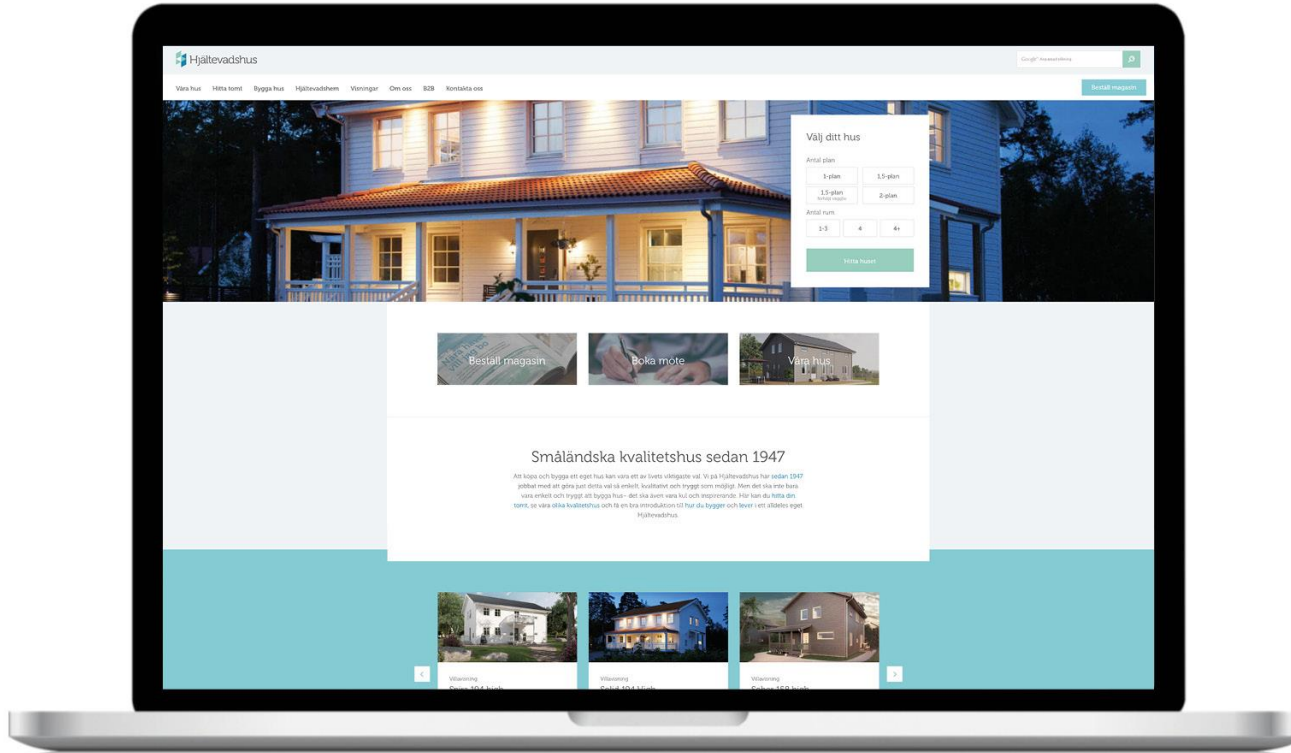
Hjältevadshus

Google Anpassad sökning

Våra hus Hitta tomt Bygga hus Hjältevadshem Visningar Om oss B2B Kontakta oss

Beställ magasin

Välj ditt hus

Antal plan

1-plan

1,5-plan

1,5-plan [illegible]

2-plan

Antal rum

1-3

4

4+

Hitta huset

Beställ magasin

Boka möte

Våra hus

Småländska kvalitetshus sedan 1947

Att köpa och bygga ett eget hus kan vara ett av livets viktigaste val. Vi på Hjältevadshus har sedan 1947 jobbat med att göra just detta val så enkelt, kvalitativt och tryggt som möjligt. Men det ska inte bara vara enkelt och tryggt att bygga hus - det ska även vara kul och inspirerande. Här kan du hitta din tomt, se våra olika kvalitetshus och få en bra introduktion till hur du bygger och lever i ett alldeles eget Hjältevadshus.

Villavisning

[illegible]

Villavisning

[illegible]

Villavisning

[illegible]